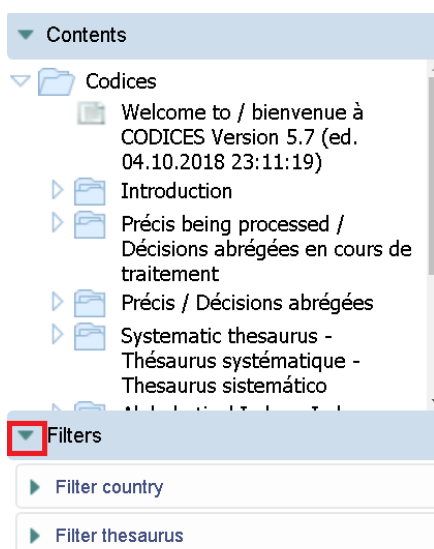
Contents

Codices

Welcome to / bienvenue à CODICES Version 5.7 (ed. 04.10.2018 23:11:19)

Introduction

Précis being processed / Décisions abrégées en cours de traitement

Précis / Décisions abrégées

Systematic thesaurus - Thésaurus systématique - Thesaurus sistemático

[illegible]

Filters

Filter country

Filter thesaurus